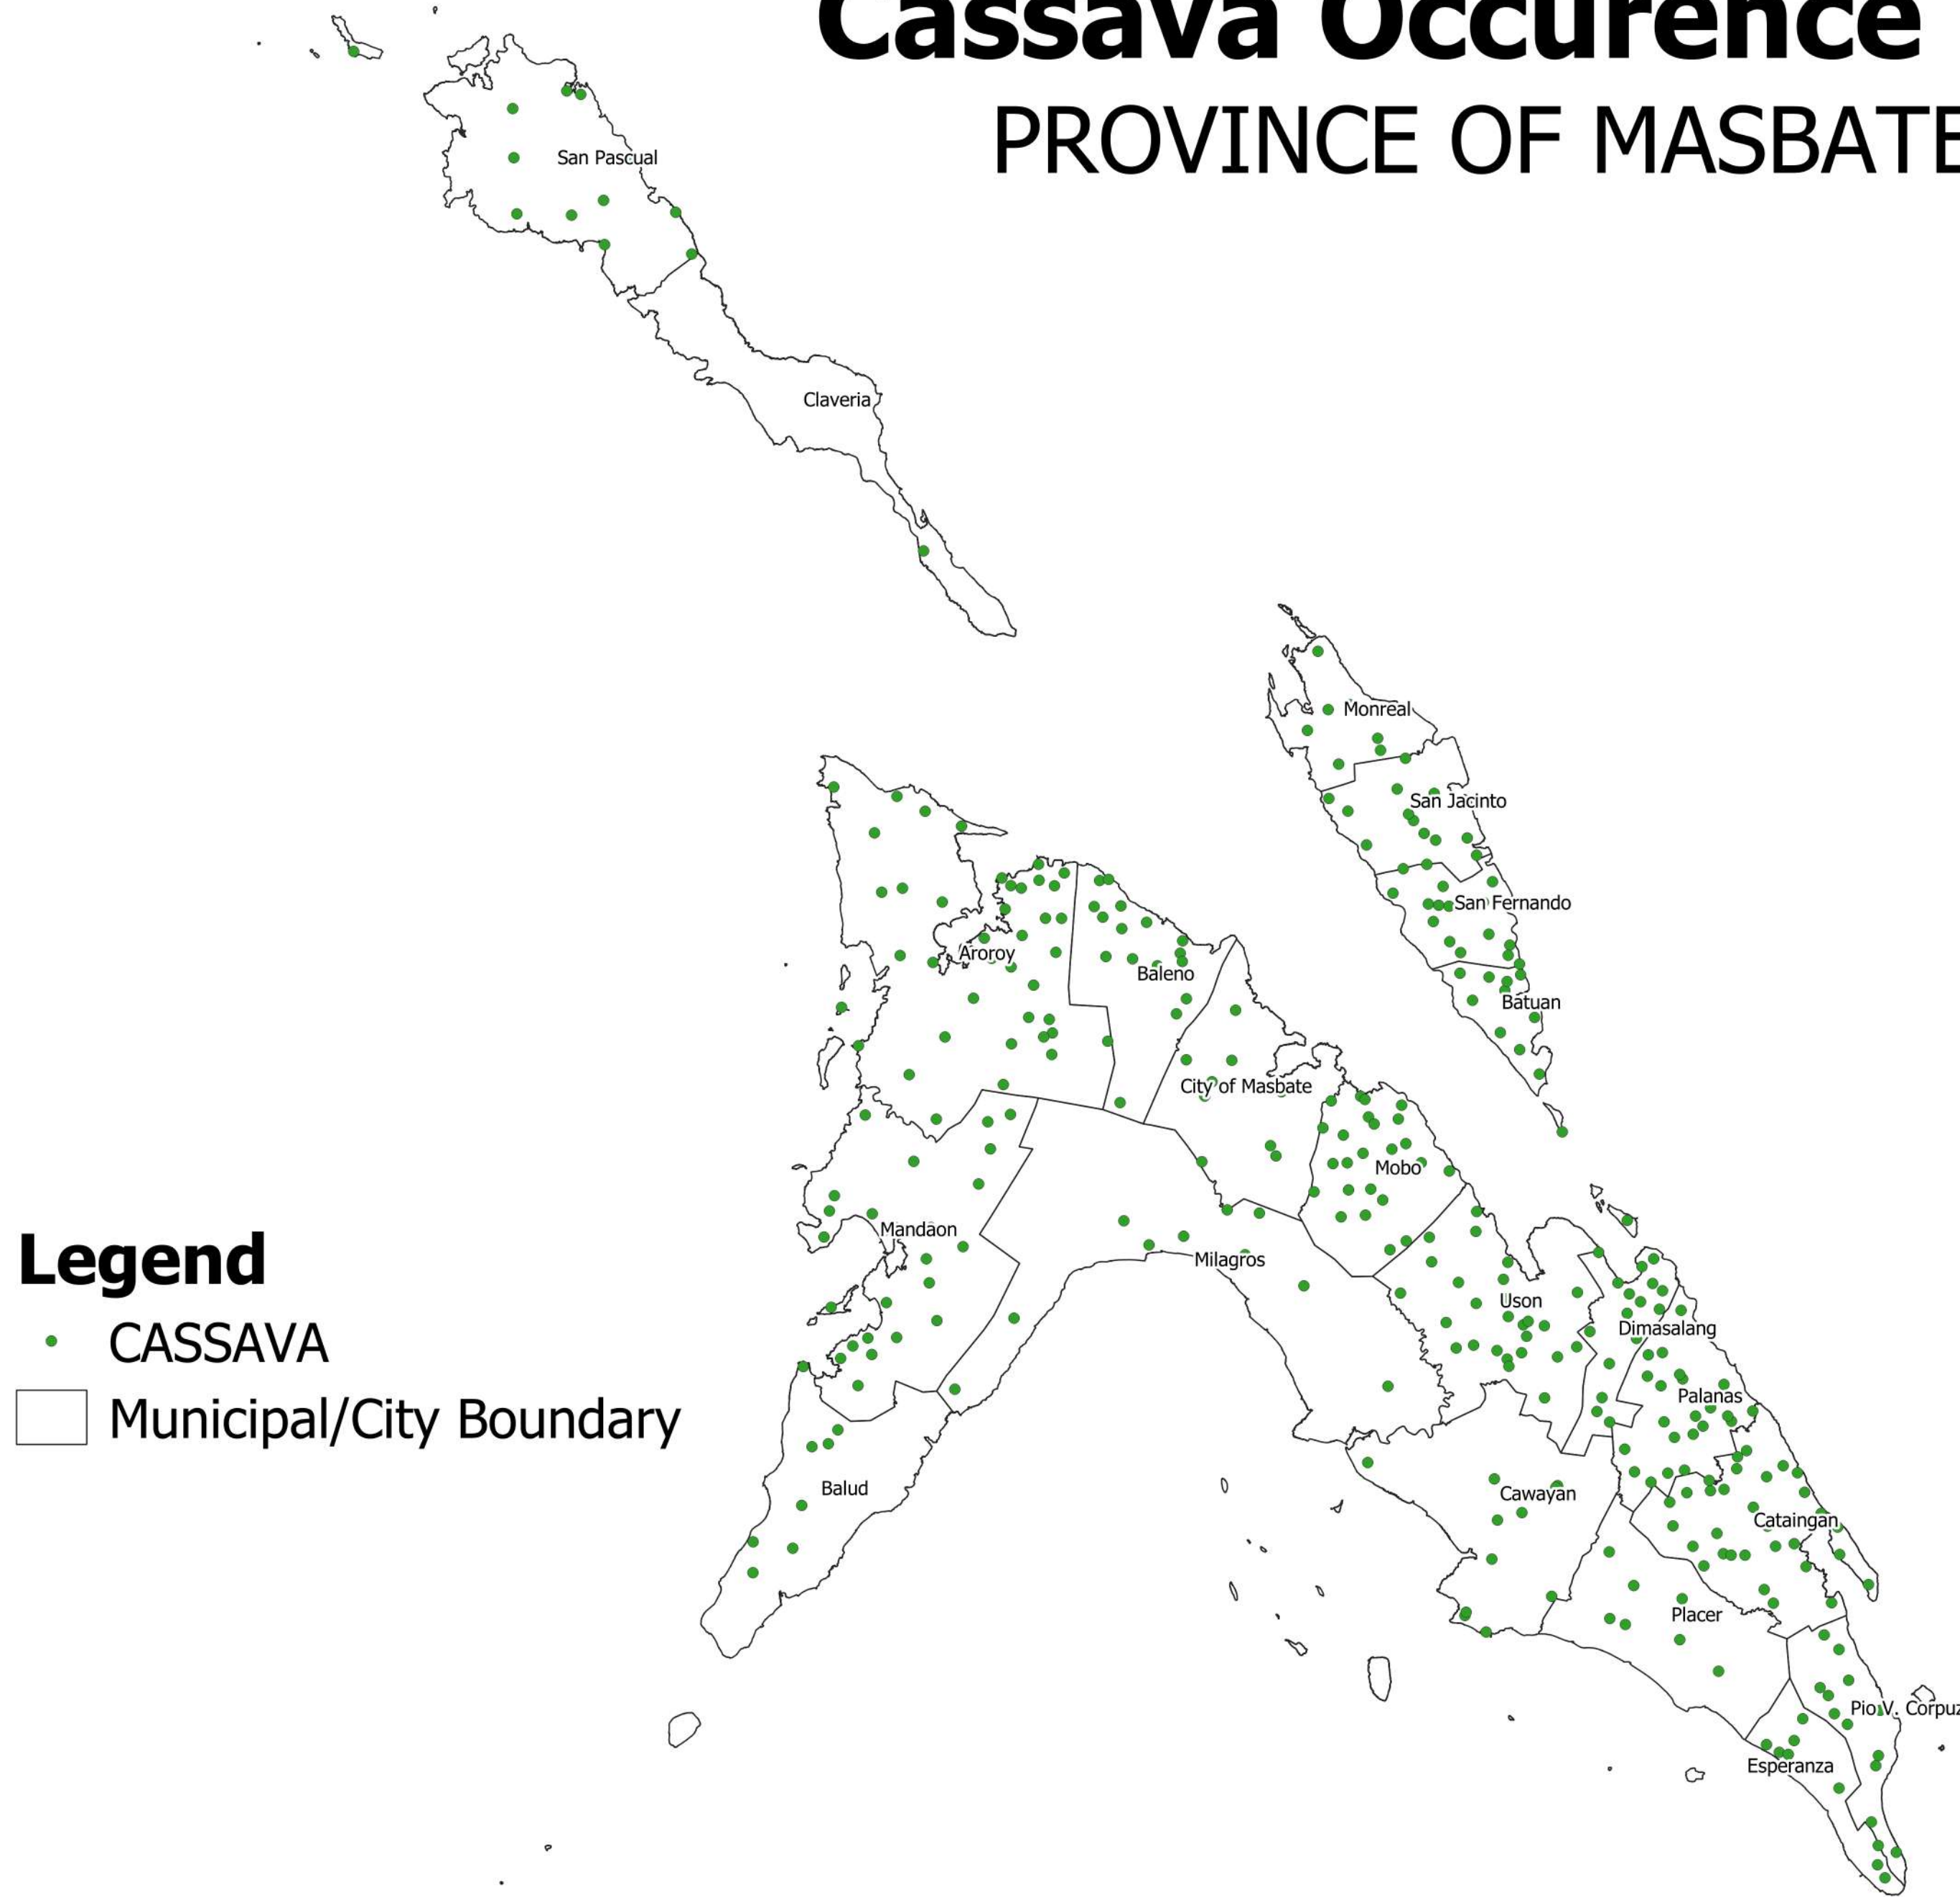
Cassava Occurence
PROVINCE OF MASBATE

San Pascual

Claveria

Monreal

San Jacinto

San Fernando

Batuan

Aroroy

Baleno

City of Masbate

Mobo

Mandaon

Milagros

Uson

Dimasalang

Palanas

Balud

Cawayan

Cataingan

Placer

Pio V. Corpuz

Esperanza

Legend
CASSAVA
Municipal/City Boundary